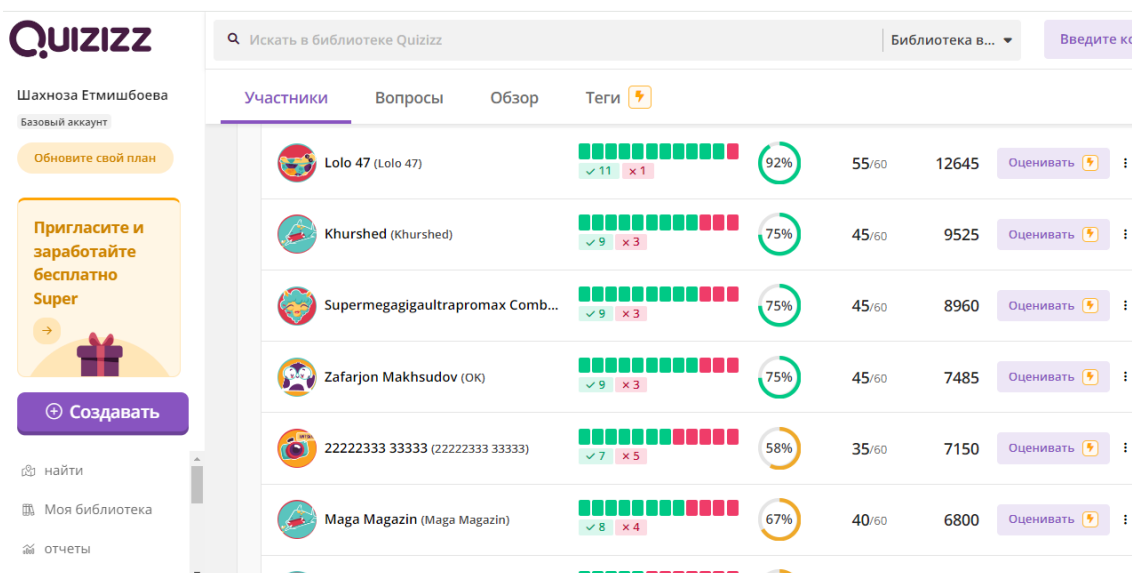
Quizizz

Искать в библиотеке Quizizz
Библиотека в...
Введите ко

Шахноза Етмишбоева
Базовый аккаунт
Обновите свой план

Пригласите и заработайте бесплатно Super

Создавать

найти
Моя библиотека
отчеты

Участники Вопросы Обзор Теги

| | | | | |
|---|---|---|---|---|
| Lolo 47 (Lolo 47) | ✓ 11 × 1 | 92% | 55/60 | 12645 | Оценивать |
| Khurshed (Khurshed) | ✓ 9 × 3 | 75% | 45/60 | 9525 | Оценивать |
| Supermegagigaultrapromax Comb... | ✓ 9 × 3 | 75% | 45/60 | 8960 | Оценивать |
| Zafarjon Makhsudov (OK) | ✓ 9 × 3 | 75% | 45/60 | 7485 | Оценивать |
| 22222333 33333 (22222333 33333) | ✓ 7 × 5 | 58% | 35/60 | 7150 | Оценивать |
| Maga Magazin (Maga Magazin) | ✓ 8 × 4 | 67% | 40/60 | 6800 | Оценивать |